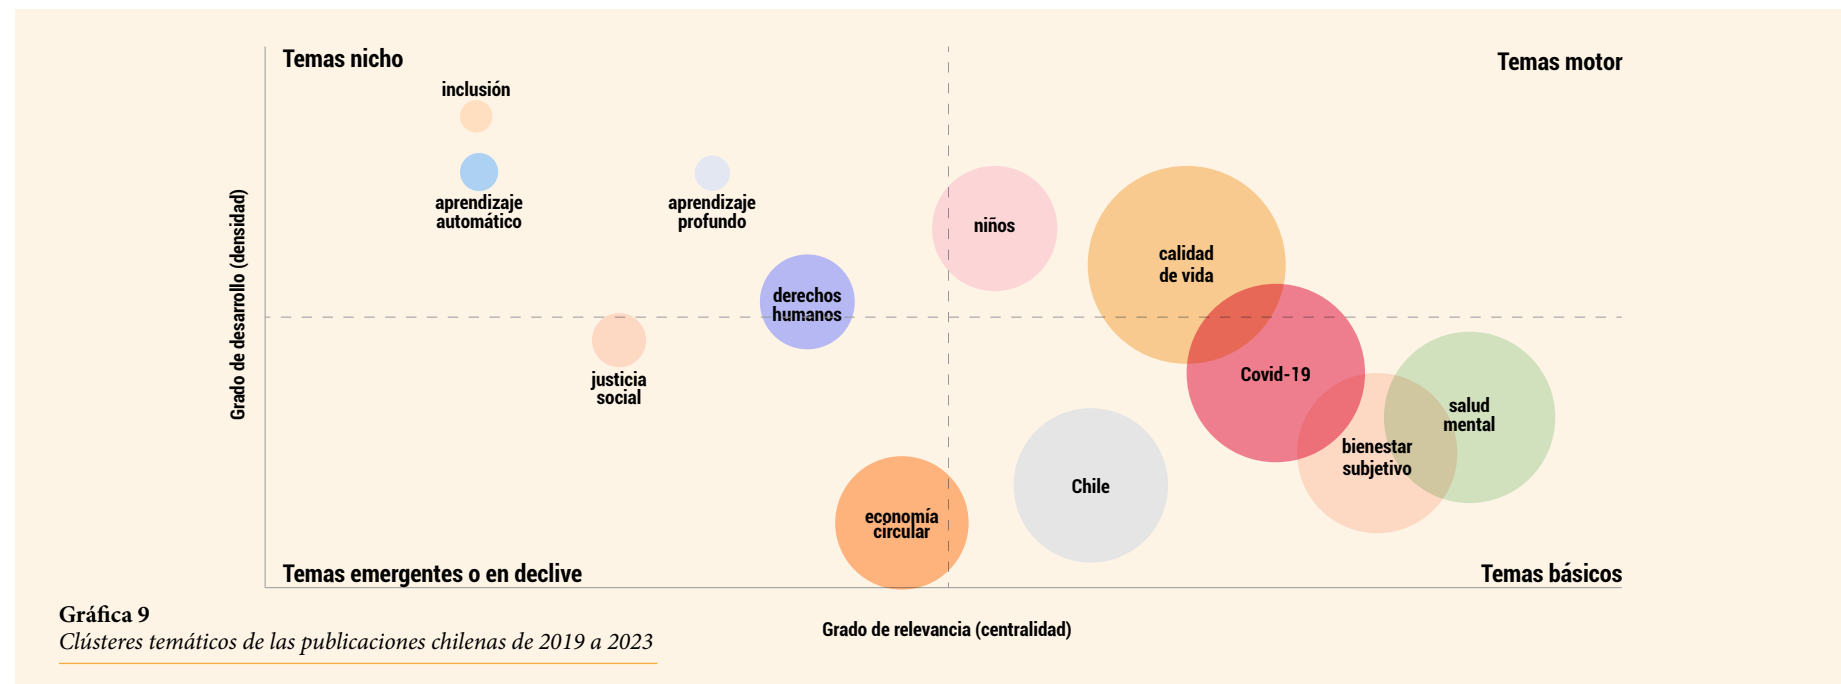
Temas nicho

Temas motor

inclusión

aprendizaje automático

aprendizaje profundo

niños

calidad de vida

derechos humanos

Grado de desarrollo (densidad)

justicia social

Covid-19

salud mental

bienestar subjetivo

Chile

economía circular

Temas emergentes o en declive

Temas básicos

Gráfica 9
Clústeres temáticos de las publicaciones chilenas de 2019 a 2023

Grado de relevancia (centralidad)